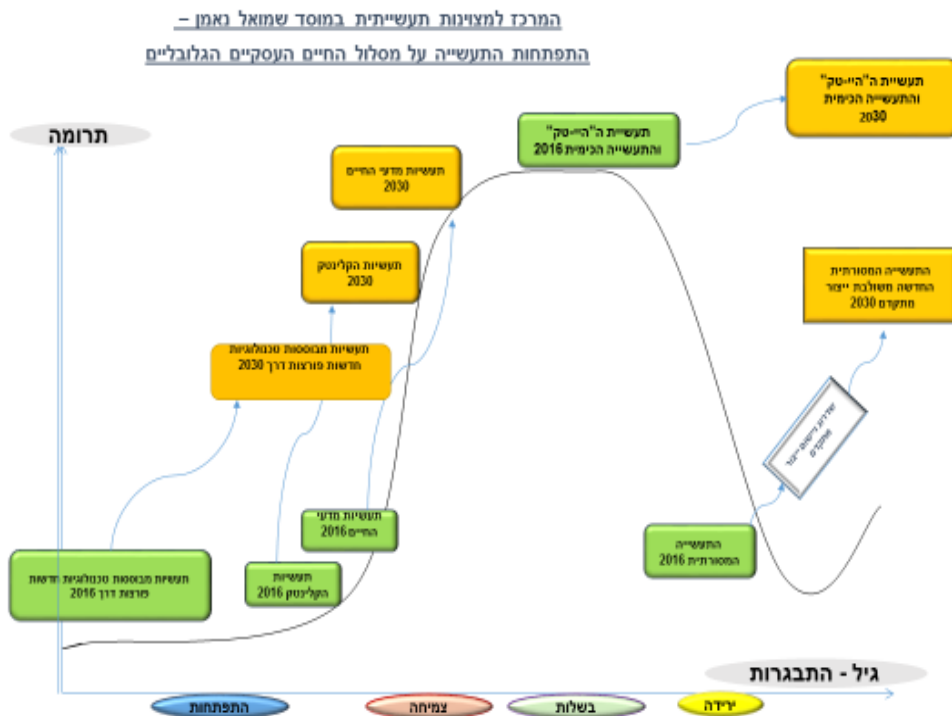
המרכז למצוינות תעשייתית במוסד שמואל נאמן –

התפתחות התעשייה על מסלול החיים העסקיים הגלובליים

תרומה

תעשיית ה"היי-טק" והתעשייה הכימית 2030

תעשיית ה"היי-טק" והתעשייה הכימית 2016

תעשיות מדעי החיים 2030

תעשיות הקלינטק 2030

התעשייה המסורתית החדשה משולבת ייצור מתקדם 2030

תעשיות מבוססות טכנולוגיות חדשות פורצות דרך 2030

שדרוג ניהולי ייצור מתקדם

תעשיות מדעי החיים 2016

התעשייה המסורתית 2016

תעשיות מבוססות טכנולוגיות חדשות פורצות דרך 2016

תעשיות הקלינטק 2016

גיל - התבגרות

התפתחות

צמיחה

בשלות

ירידה